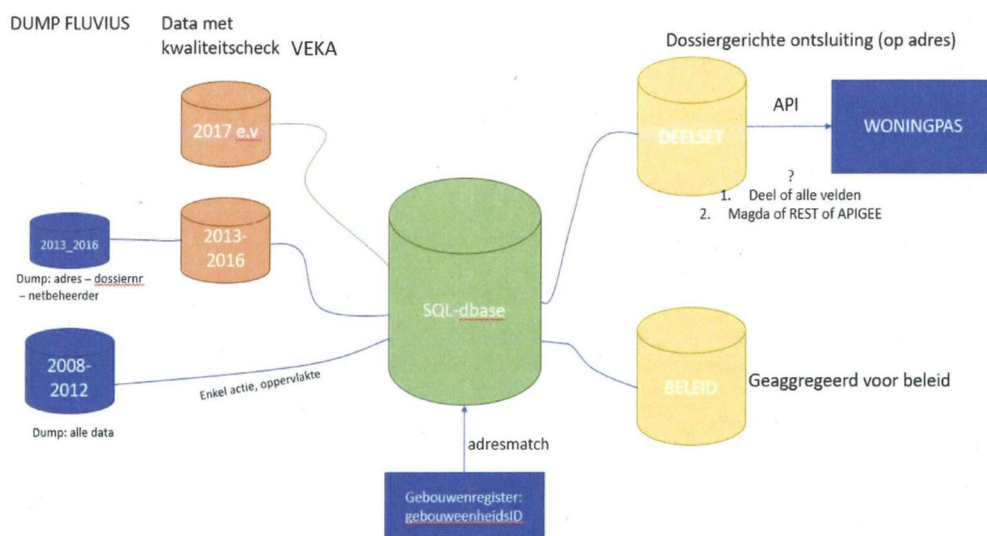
DUMP FLUVIUS

Data met kwaliteitscheck VEKA

2017 e.v

2013_2016

Dump: adres – dossiernr – netbeheerder

2013-2016

2008-2012

Dump: alle data

Enkel actie, oppervlakte

SQL-dbase

adresmatch

Gebouwenregister: gebouweenheidsID

Dossiergerichte ontsluiting (op adres)

DEELSET

API

WONINGPAS

?
1. Deel of alle velden
2. Magda of REST of APIGEE

BELEID

Geaggregeerd voor beleid